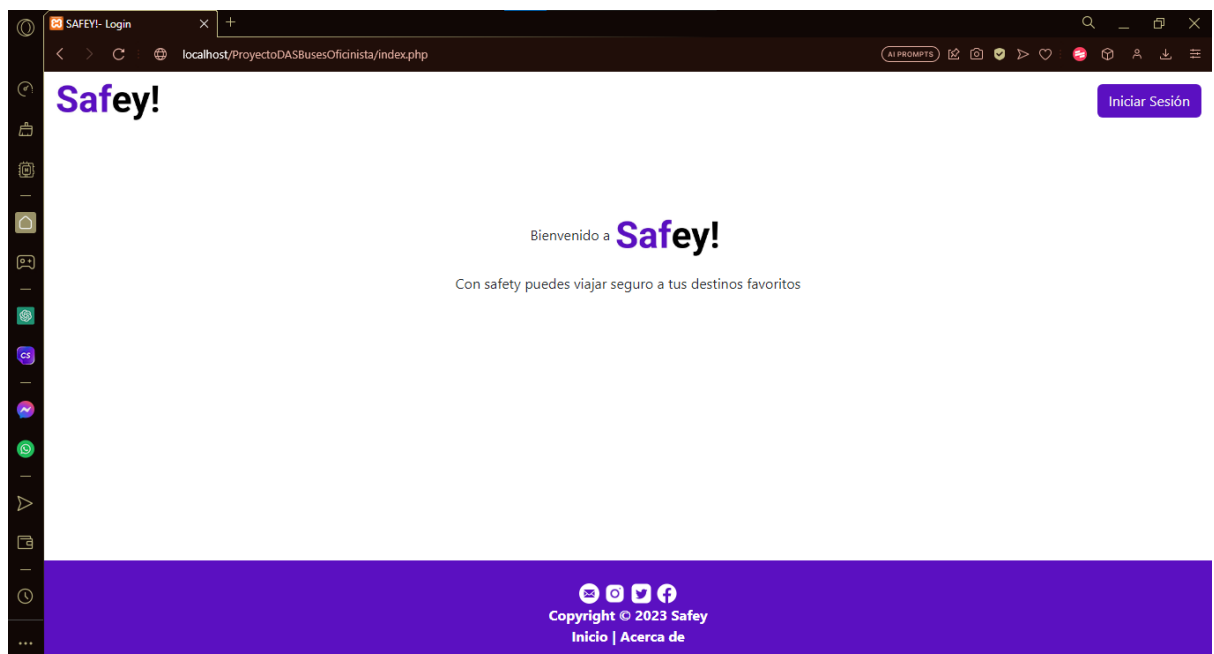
SAFEY!- Login

localhost/ProyectoDASBusesOficinista/index.php

AI PROMPTS

Safey!

Iniciar Sesión

Bienvenido a Safey!

Con safety puedes viajar seguro a tus destinos favoritos

Copyright © 2023 Safey

Inicio | Acerca de